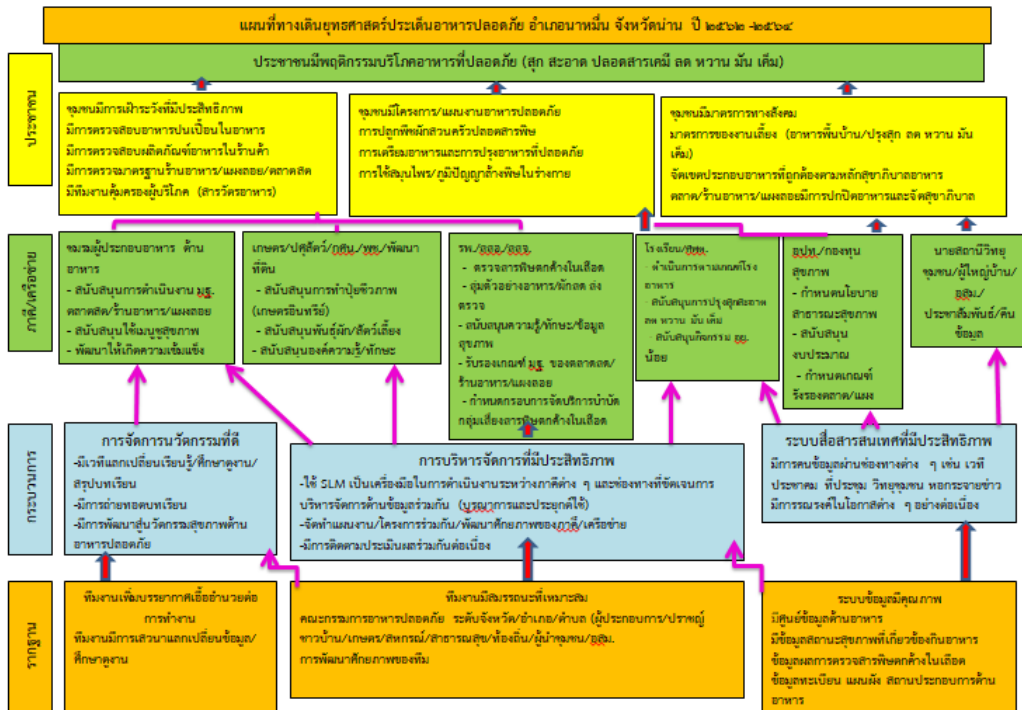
แผนที่ทางเดินยุทธศาสตร์ประเด็นอาหารปลอดภัย อำเภอนาหมื่น จังหวัดน่าน ปี ๒๕๖๒ -๒๕๖๔

ประชาชน

ประชาชนมีพฤติกรรมบริโภคอาหารที่ปลอดภัย (สุก สะอาด ปลอดสารเคมี ลด หวาน มัน เค็ม)

ชุมชนมีการเฝ้าระวังที่มีประสิทธิภาพ
มีการตรวจสอบอาหารปนเปื้อนในอาหาร
มีการตรวจสอบผลิตภัณฑ์อาหารในร้านค้า
มีการตรวจมาตรฐานร้านอาหาร/แผงลอย/ตลาดสด
มีทีมงานคุ้มครองผู้บริโภค (สารวัตรอาหาร)

ชุมชนมีโครงการ/แผนงานอาหารปลอดภัย
การปลูกพืชผักสวนครัวปลอดสารพิษ
การเตรียมอาหารและการปรุงอาหารที่ปลอดภัย
การใช้สมุนไพร/ภูมิปัญญาล้างพิษในร่างกาย

ชุมชนมีมาตรการทางสังคม
มาตรการของงานเลี้ยง (อาหารพื้นบ้าน/ปรุงสุก ลด หวาน มัน เค็ม)
จัดเขตประกอบอาหารที่ถูกต้องตามหลักสุขาภิบาลอาหาร
ตลาด/ร้านอาหาร/แผงลอยมีการปกปิดอาหารและจัดสุขาภิบาล

ภาคีเครือข่าย

ชมรมผู้ประกอบอาหาร ด้านอาหาร
- สนับสนุนการดำเนินงาน มส. ตลาดสด/ร้านอาหาร/แผงลอย
- สนับสนุนให้เป็นผู้สุขภาพ
- พัฒนาให้เกิดความเข้มแข็ง

เกษตร/ปศุสัตว์/กศน./พช./พัฒนาที่ดิน
- สนับสนุนการทำปุ๋ยชีวภาพ (เกษตรอินทรีย์)
- สนับสนุนพันธุ์ผัก/สัตว์เลี้ยง
- สนับสนุนองค์ความรู้/ทักษะ

รพ./อสม./สสอ.
- ตรวจสารพิษตกค้างในเลือด
- สุ่มตัวอย่างอาหาร/ผักสด ส่งตรวจ
- สนับสนุนความรู้/ทักษะ/ข้อมูลสุขภาพ
- รับรองเกณฑ์ มส. ของตลาดสด/ร้านอาหาร/แผงลอย
- กำหนดกรอบการจัดบริการบำบัดกลุ่มเสี่ยงสารพิษตกค้างในเลือด

โรงเรียน/ศพด.
ดำเนินการตามเกณฑ์โรงอาหาร
สนับสนุนการปรุงสุกสะอาด ลด หวาน มัน เค็ม
สนับสนุนกิจกรรม อย.น้อย

อปท./กองทุนสุขภาพ
- กำหนดนโยบายสาธารณสุขภาพ
- สนับสนุนงบประมาณ
- กำหนดเกณฑ์รับรองตลาด/แผง

นายสถานีวิทยุชุมชน/ผู้ใหญ่บ้าน/อสม./ประชาสัมพันธ์/คืนข้อมูล

กระบวนการ

การจัดการนวัตกรรมที่ดี
-มีเวทีแลกเปลี่ยนเรียนรู้/ศึกษาดูงาน/สรุปบทเรียน
-มีการถ่ายทอดบทเรียน
-มีการพัฒนาสู่นวัตกรรมสุขภาพด้านอาหารปลอดภัย

การบริหารจัดการที่มีประสิทธิภาพ
-ใช้ SLM เป็นเครื่องมือในการดำเนินงานระหว่างภาคีต่าง ๆ และช่องทางที่ชัดเจนการบริหารจัดการด้านข้อมูลร่วมกัน (บูรณาการและประยุกต์ใช้)
-จัดทำแผนงาน/โครงการร่วมกัน/พัฒนาศักยภาพของภาคี/เครือข่าย
-มีการติดตามประเมินผลร่วมกันต่อเนื่อง

ระบบสื่อสารสนเทศที่มีประสิทธิภาพ
มีการคืนข้อมูลผ่านช่องทางต่าง ๆ เช่น เวทีประชาคม ที่ประชุม วิทยุชุมชน หอกระจายข่าว มีการรณรงค์ในโอกาสต่าง ๆ อย่างต่อเนื่อง

รากฐาน

ทีมงานเพิ่มบรรยากาศเอื้ออำนวยต่อการทำงาน
ทีมงานมีการสนทนาแลกเปลี่ยนข้อมูล/ศึกษาดูงาน

ทีมงานมีสมรรถนะที่เหมาะสม
คณะกรรมการอาหารปลอดภัย ระดับจังหวัด/อำเภอ/ตำบล (ผู้ประกอบการ/ปราชญ์ชาวบ้าน/เกษตร/สหกรณ์/สาธารณสุข/ท้องถิ่น/ผู้นำชุมชน/อสม.
การพัฒนาศักยภาพของทีม

ระบบข้อมูลมีคุณภาพ
มีศูนย์ข้อมูลด้านอาหาร
มีข้อมูลสถานะสุขภาพที่เกี่ยวข้องกับอาหาร
ข้อมูลผลการตรวจสารพิษตกค้างในเลือด
ข้อมูลทะเบียน แผนผัง สถานประกอบการด้านอาหาร